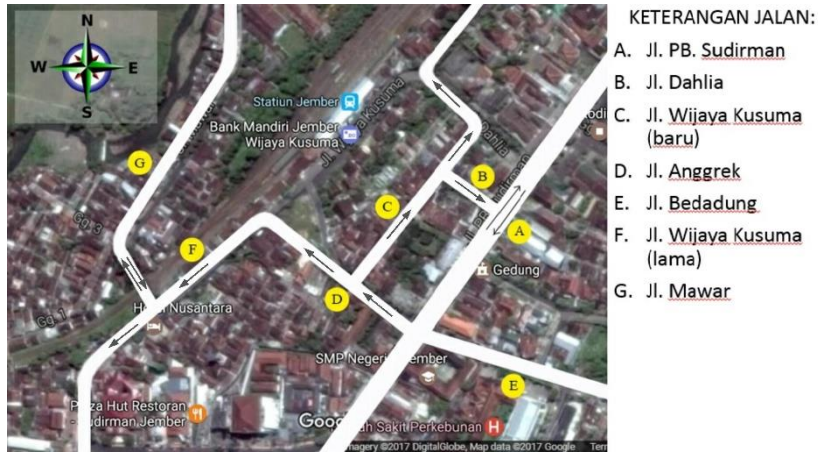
N
W
E
S

Statiun Jember
Bank Mandiri Jember Wijaya Kusuma
Jl. Wijaya Kusuma
Dahlia
Jl. PB. Sudirman
G
F
C
B
A
D
E
Gedung
Gg. 3
Gg. 1
Hotel Nusantara
SMP Negeri 1 Jember
Pizza Hut Restoran Sudirman Jember
Google
Rumah Sakit Perkebunan
Imagery ©2017 DigitalGlobe, Map data ©2017 Google Terms

KETERANGAN JALAN:
A. Jl. PB. Sudirman
B. Jl. Dahlia
C. Jl. Wijaya Kusuma (baru)
D. Jl. Anggrek
E. Jl. Bedadung
F. Jl. Wijaya Kusuma (lama)
G. Jl. Mawar